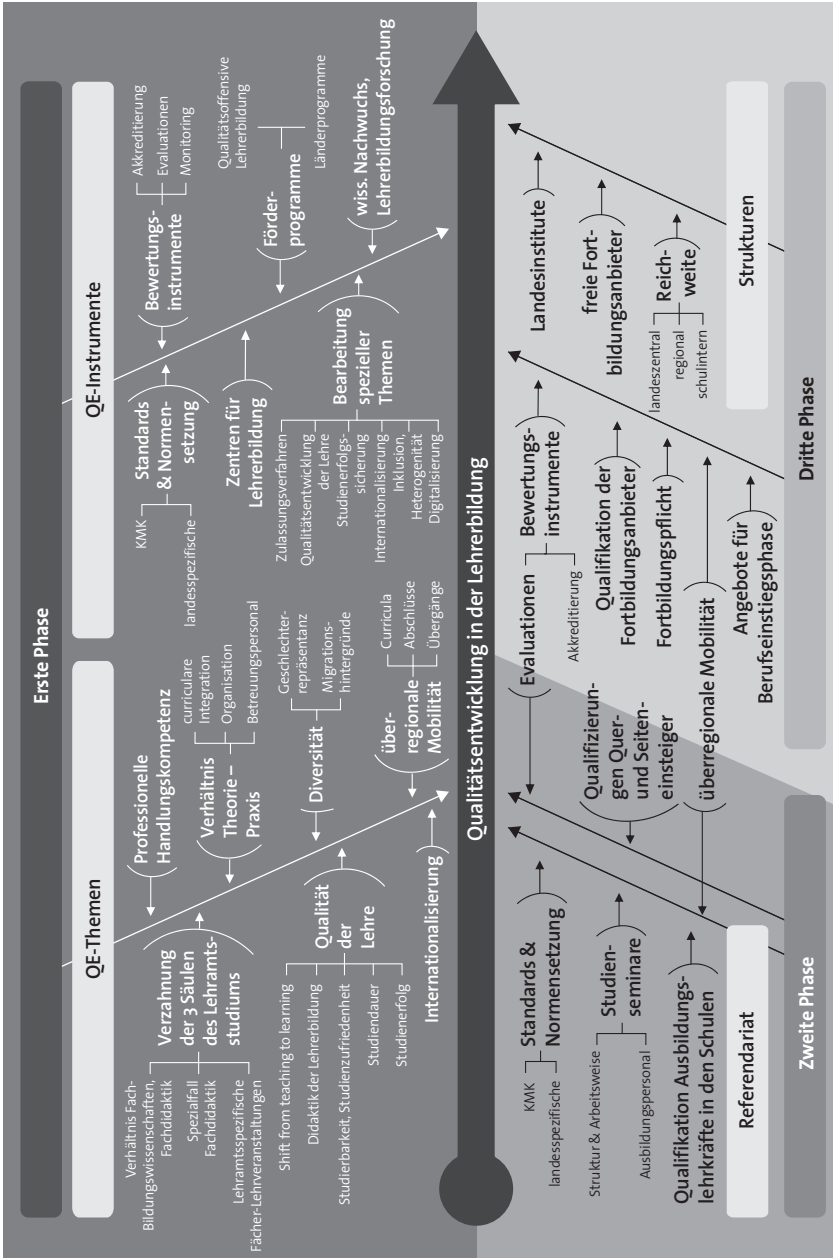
Erste Phase

QE-Themen

QE-Instrumente

Verhältnis Fach-Bildungswissenschaften, Fachdidaktik

Spezialfall Fachdidaktik

Lehramtsspezifische Fächer-Lehrveranstaltungen

Verzahnung der 3 Säulen des Lehramtsstudiums

Professionelle Handlungskompetenz

Verhältnis Theorie – Praxis

curriculare Integration

Organisation

Betreuungspersonal

Shift from teaching to learning

Didaktik der Lehrerbildung

Studierbarkeit, Studienzufriedenheit

Studiendauer

Studienerfolg

Qualität der Lehre

Diversität

Geschlechter-repräsentanz

Migrations-hintergründe

Internationalisierung

über-regionale Mobilität

Curricula

Abschlüsse

Übergänge

KMK

landesspezifische

Standards & Normen-setzung

Zentren für Lehrerbildung

Zulassungsverfahren

Qualitätsentwicklung der Lehre

Studienerfolgs-sicherung

Internationalisierung

Inklusion, Heterogenität

Digitalisierung

Bearbeitung spezieller Themen

Bewertungs-instrumente

Akkreditierung

Evaluationen

Monitoring

Förder-programme

Qualitätsoffensive Lehrerbildung

Länderprogramme

wiss. Nachwuchs, Lehrerbildungsforschung

Qualitätsentwicklung in der Lehrerbildung

KMK

landesspezifische

Standards & Normensetzung

Struktur & Arbeitsweise

Ausbildungspersonal

Studien-seminare

Qualifikation Ausbildungs-lehrkräfte in den Schulen

Referendariat

Zweite Phase

Evaluationen

Qualifizierun-gen Quer- und Seiten-einsteiger

überregionale Mobilität

Bewertungs-instrumente

Akkreditierung

Qualifikation der Fortbildungsanbieter

Fortbildungspflicht

Angebote für Berufseinstiegsphase

Landesinstitute

freie Fort-bildungsanbieter

landeszentral

regional

schulintern

Reich-weite

Strukturen

Dritte Phase